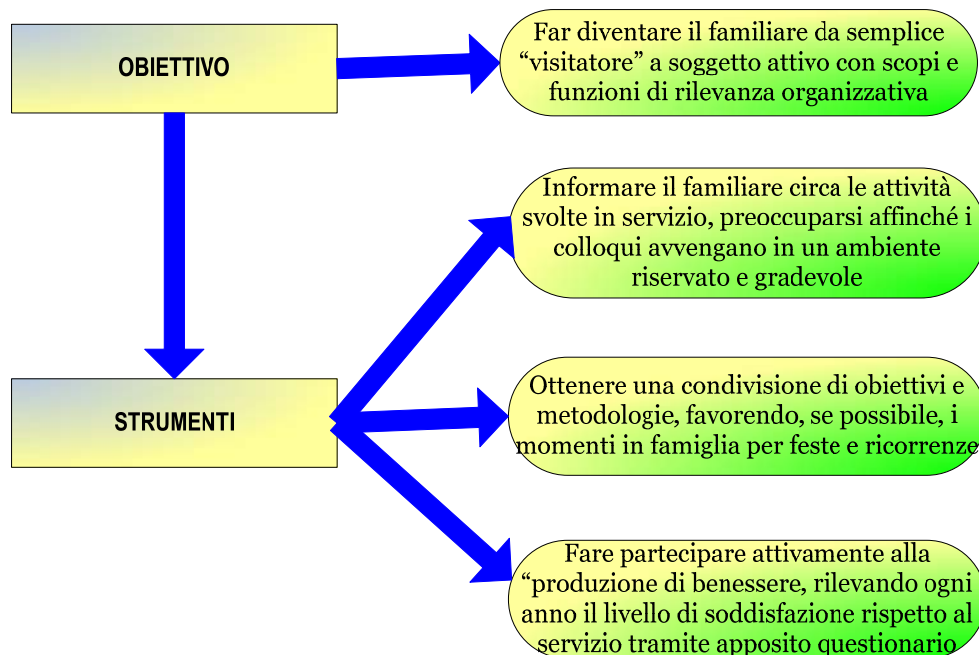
OBIETTIVO

Far diventare il familiare da semplice "visitatore" a soggetto attivo con scopi e funzioni di rilevanza organizzativa

STRUMENTI

Informare il familiare circa le attività svolte in servizio, preoccuparsi affinché i colloqui avvengano in un ambiente riservato e gradevole

Ottenere una condivisione di obiettivi e metodologie, favorendo, se possibile, i momenti in famiglia per feste e ricorrenze

Fare partecipare attivamente alla "produzione di benessere, rilevando ogni anno il livello di soddisfazione rispetto al servizio tramite apposito questionario